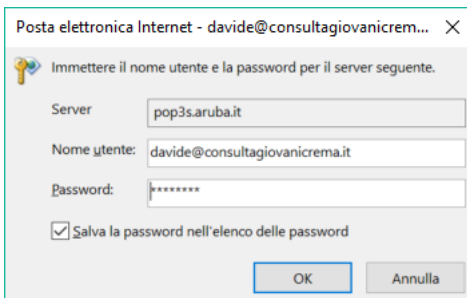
Posta elettronica Internet - davide@consultagiovanicrema...

Immettere il nome utente e la password per il server seguente.

Server pop3s.aruba.it

Nome utente: davide@consultagiovanicrema.it

Password: ********

Salva la password nell'elenco delle password

OK Annulla